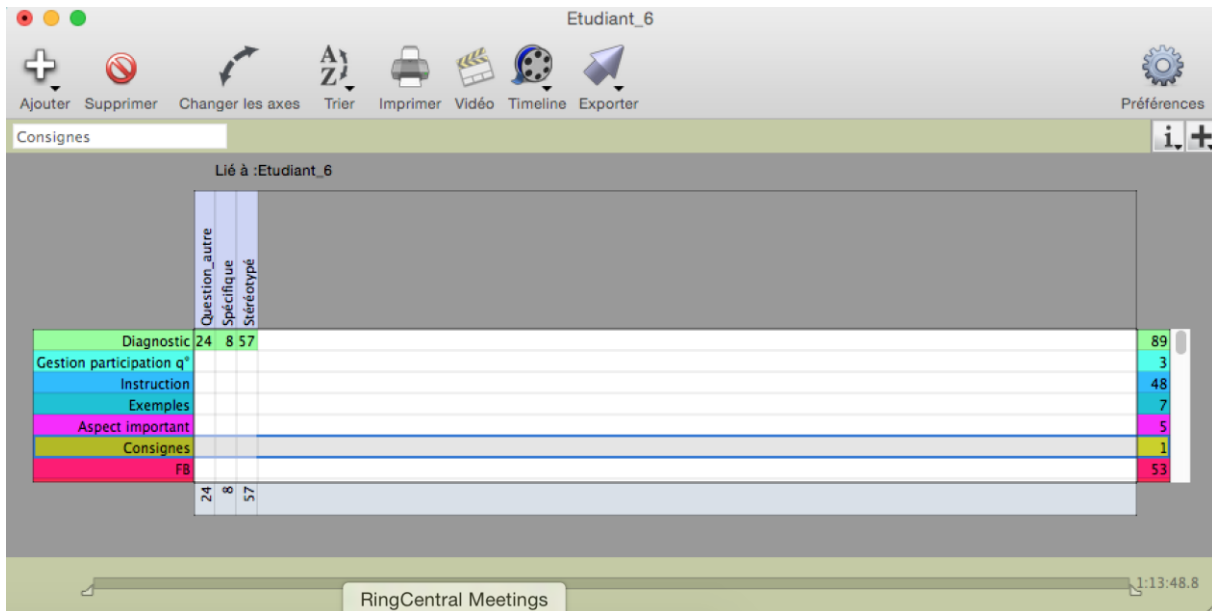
Etudiant_6

Ajouter Supprimer Changer les axes Trier Imprimer Vidéo Timeline Exporter Préférences

Consignes

Lié à :Etudiant_6

| | Question_autre | Spécifique | Stéréotypé | |
|---|---|---|---|---|
| Diagnostic | 24 | 8 | 57 | 89 |
| Gestion participation q° | | | | 3 |
| Instruction | | | | 48 |
| Exemples | | | | 7 |
| Aspect important | | | | 5 |
| Consignes | | | | 1 |
| FB | | | | 53 |
| | 24 | 8 | 57 | |

RingCentral Meetings

1:13:48.8